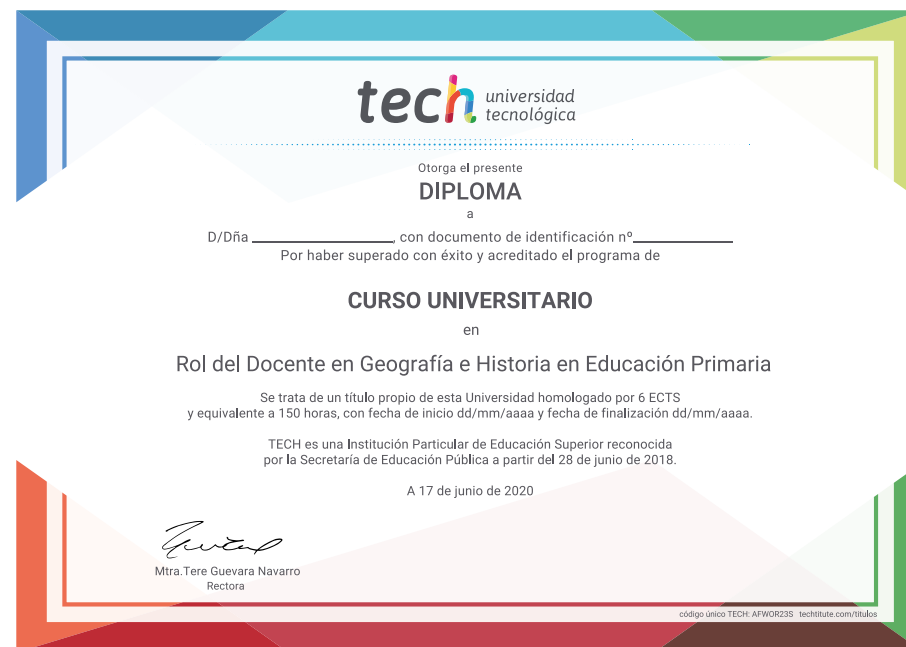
tech universidad tecnológica

Otorga el presente
DIPLOMA
a
D/Dña ____________________, con documento de identificación nº____________
Por haber superado con éxito y acreditado el programa de

CURSO UNIVERSITARIO
en
Rol del Docente en Geografía e Historia en Educación Primaria

Se trata de un título propio de esta Universidad homologado por 6 ECTS y equivalente a 150 horas, con fecha de inicio dd/mm/aaaa y fecha de finalización dd/mm/aaaa.

TECH es una Institución Particular de Educación Superior reconocida por la Secretaría de Educación Pública a partir del 28 de junio de 2018.

A 17 de junio de 2020

Mtra.Tere Guevara Navarro
Rectora

código único TECH: AFWOR23S techtitute.com/titulos